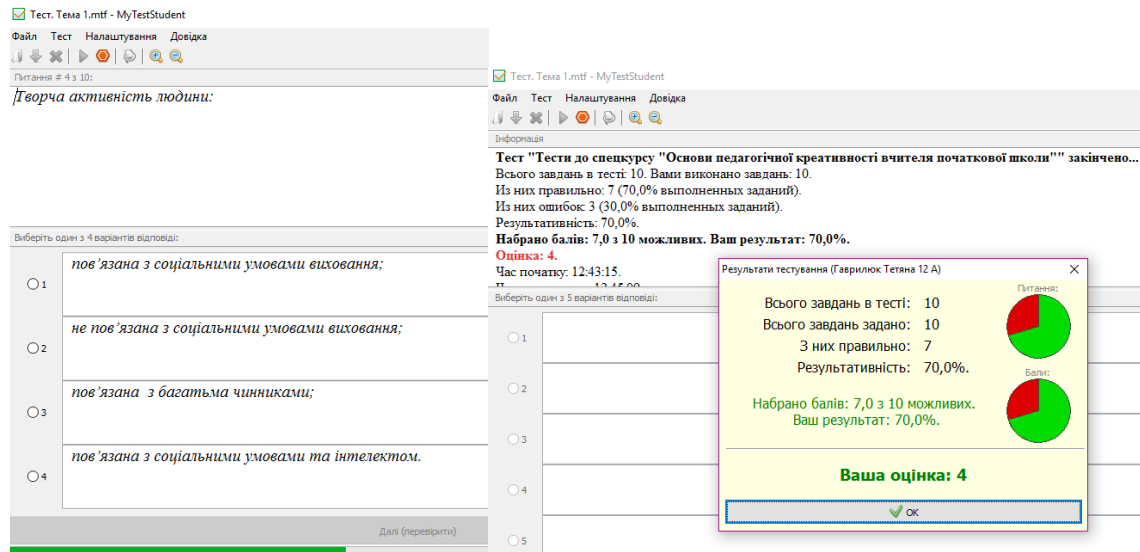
Тест. Тема 1.mtf - MyTestStudent

Файл Тест Налаштування Довідка

Питання # 4 з 10:

Творча активність людини:

Виберіть один з 4 варіантів відповіді:

1 пов'язана з соціальними умовами виховання;

2 не пов'язана з соціальними умовами виховання;

3 пов'язана з багатьма чинниками;

4 пов'язана з соціальними умовами та інтелектом.

Далі (перевірити)

Тест. Тема 1.mtf - MyTestStudent

Файл Тест Налаштування Довідка

Інформація

**Тест "Тести до спецкурсу "Основи педагогічної креативності вчителя початкової школи"" закінчено...**

Всього завдань в тесті: 10. Вами виконано завдань: 10.

Из них правильно: 7 (70,0% выполненных заданий).

Из них ошибок: 3 (30,0% выполненных заданий).

Результативність: 70,0%.

**Набрано балів: 7,0 з 10 можливих. Ваш результат: 70,0%.**

**Оцінка: 4.**

Час початку: 12:43:15.

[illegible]

Виберіть один з 5 варіантів відповіді:

1
2
3
4
5

Результати тестування (Гаврилюк Тетяна 12 А)

Всього завдань в тесті: 10

Всього завдань задано: 10

З них правильно: 7

Результативність: 70,0%.

Питання:

Бали:

Набрано балів: 7,0 з 10 можливих.
Ваш результат: 70,0%.

**Ваша оцінка: 4**

OK